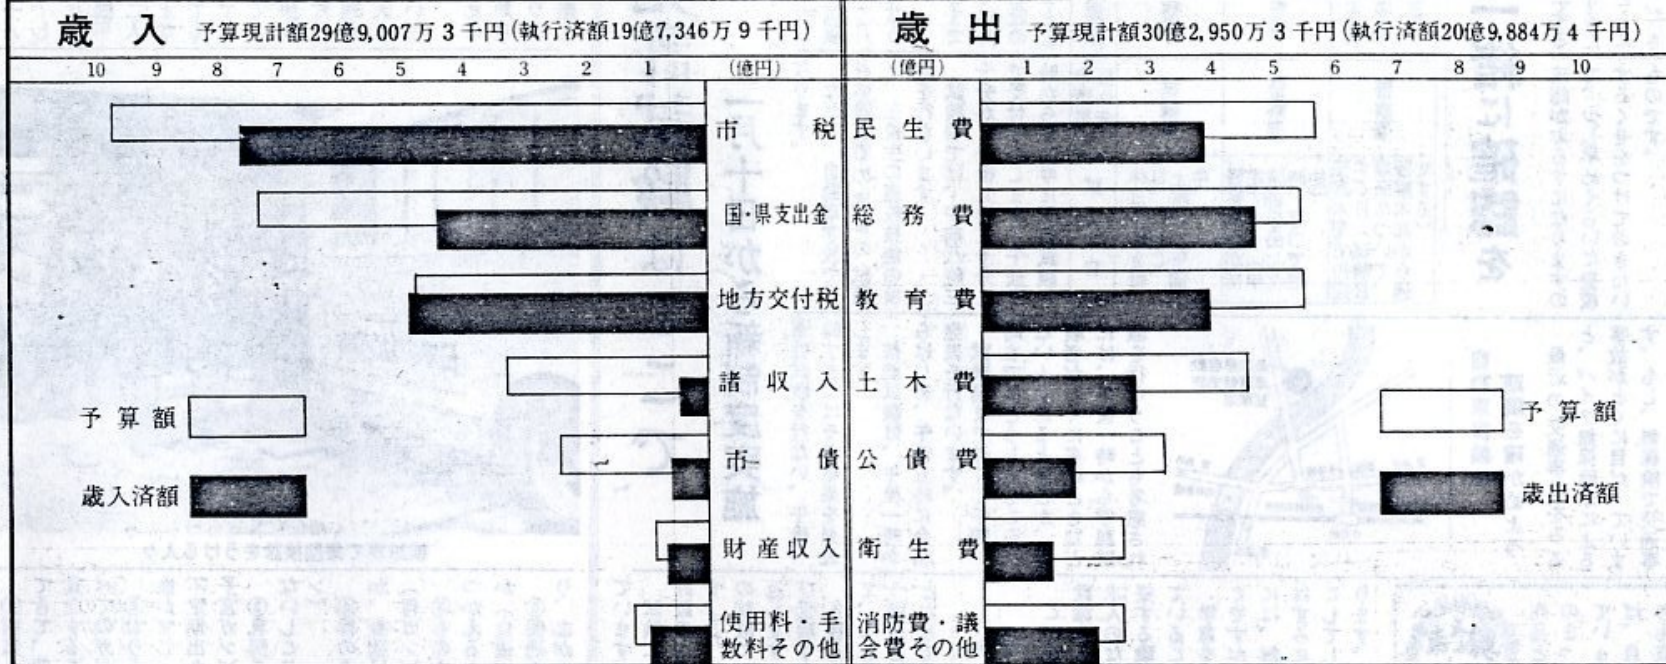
歳　入　予算現計額29億9,007万3千円（執行済額19億7,346万9千円）

10　9　8　7　6　5　4　3　2　1　（億円）

市　税
国・県支出金
地方交付税
諸収入
市債
財産収入
使用料・手数料その他

予算額
歳入済額

歳　出　予算現計額30億2,950万3千円（執行済額20億9,884万4千円）

（億円）　1　2　3　4　5　6　7　8　9　10

民生費
総務費
教育費
土木費
公債費
衛生費
消防費・議会費その他

予算額
歳出済額